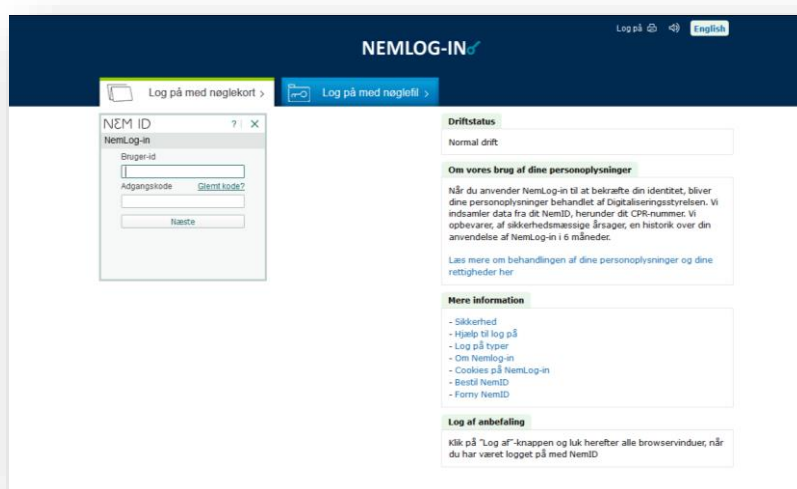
Log på English

NEMLOG-IN

Log på med nøglekort ›

Log på med nøglefil ›

NEM ID ? | ✕

NemLog-in

Bruger-id

Adgangskode Glemt kode?

Næste

Driftstatus

Normal drift

Om vores brug af dine personoplysninger

Når du anvender NemLog-in til at bekræfte din identitet, bliver dine personoplysninger behandlet af Digitaliseringsstyrelsen. Vi indsamler data fra dit NemID, herunder dit CPR-nummer. Vi opbevarer, af sikkerhedsmæssige årsager, en historik over din anvendelse af NemLog-in i 6 måneder.

Læs mere om behandlingen af dine personoplysninger og dine rettigheder her

Mere information

- Sikkerhed
- Hjælp til log på
- Log på typer
- Om Nemlog-in
- Cookies på NemLog-in
- Bestil NemID
- Forny NemID

Log af anbefaling

Klik på "Log af"-knappen og luk herefter alle browservinduer, når du har været logget på med NemID